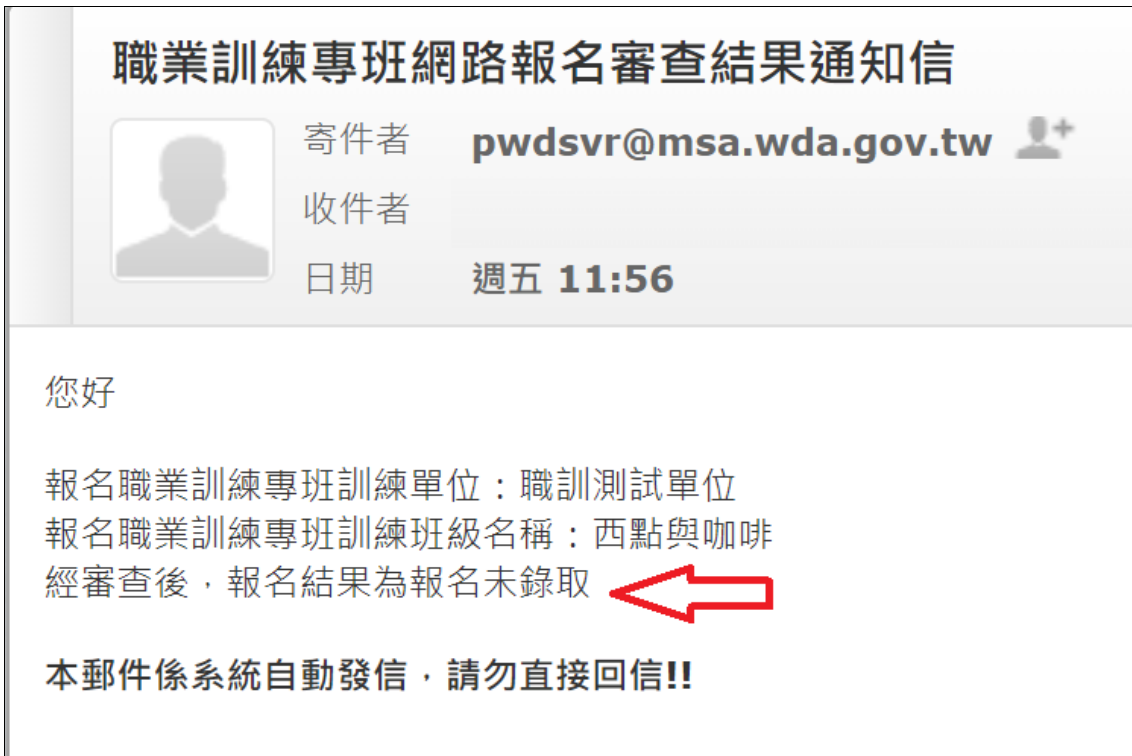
職業訓練專班網路報名審查結果通知信

寄件者 pwdsvr@msa.wda.gov.tw
收件者
日期 週五 11:56

您好

報名職業訓練專班訓練單位：職訓測試單位
報名職業訓練專班訓練班級名稱：西點與咖啡
經審查後，報名結果為報名未錄取

本郵件係系統自動發信，請勿直接回信!!